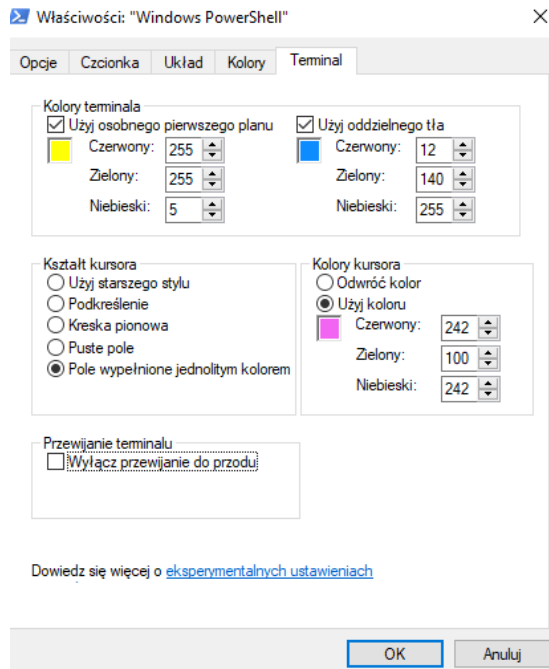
Właściwości: "Windows PowerShell"

×

Opcje | Czcionka | Układ | Kolory | Terminal

Kolory terminala
Użyj osobnego pierwszego planu
Czerwony: 255
Zielony: 255
Niebieski: 5

Użyj oddzielnego tła
Czerwony: 12
Zielony: 140
Niebieski: 255

Kształt kursora
Użyj starszego stylu
Podkreślenie
Kreska pionowa
Puste pole
Pole wypełnione jednolitym kolorem

Kolory kursora
Odwróć kolor
Użyj koloru
Czerwony: 242
Zielony: 100
Niebieski: 242

Przewijanie terminalu
Wyłącz przewijanie do przodu

Dowiedz się więcej o eksperymentalnych ustawieniach

OK | Anuluj